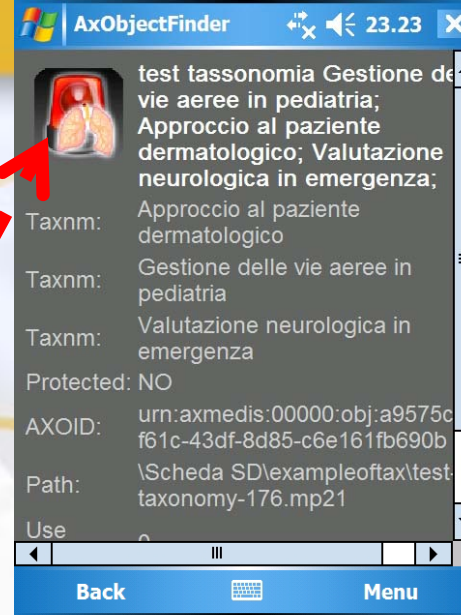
AxObjectFinder 23.23

test tassonomia Gestione de vie aeree in pediatria; Approccio al paziente dermatologico; Valutazione neurologica in emergenza;

Taxnm: Approccio al paziente dermatologico

Taxnm: Gestione delle vie aeree in pediatria

Taxnm: Valutazione neurologica in emergenza

Protected: NO

AXOID: urn:axmedis:00000:obj:a9575c f61c-43df-8d85-c6e161fb690b

Path: \Scheda SD\exampleoftax\test-taxonomy-176.mp21

Use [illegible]

Back Menu